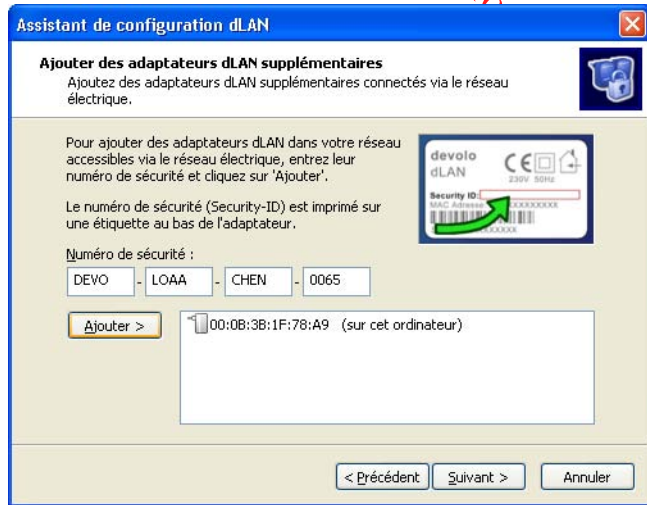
Assistant de configuration dLAN

Ajouter des adaptateurs dLAN supplémentaires
Ajoutez des adaptateurs dLAN supplémentaires connectés via le réseau électrique.

Pour ajouter des adaptateurs dLAN dans votre réseau accessibles via le réseau électrique, entrez leur numéro de sécurité et cliquez sur 'Ajouter'.

Le numéro de sécurité (Security-ID) est imprimé sur une étiquette au bas de l'adaptateur.

devolo
dLAN
CE
230V 50Hz
Security ID:
MAC Adresse: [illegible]XXXXXXXX
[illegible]XXXX

Numéro de sécurité :
DEVO - LOAA - CHEN - 0065

Ajouter >

00:0B:3B:1F:78:A9 (sur cet ordinateur)

< Précédent
Suivant >
Annuler